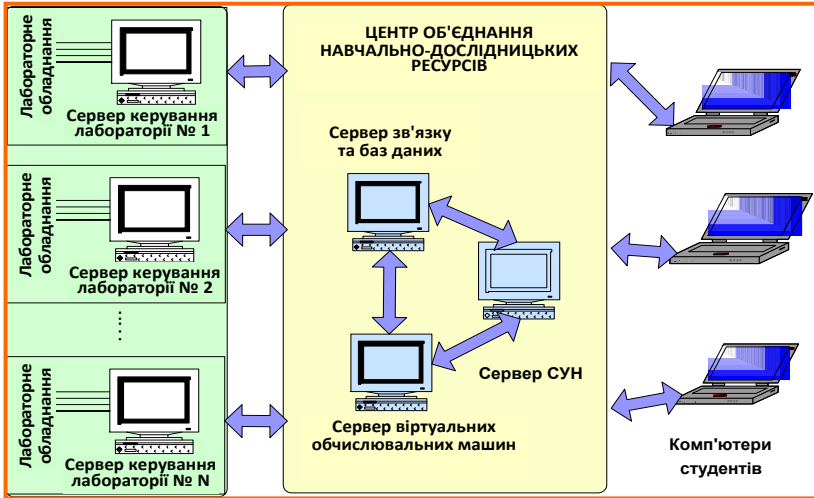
Лабораторне обладнання

Сервер керування лабораторії № 1

Лабораторне обладнання

Сервер керування лабораторії № 2

Лабораторне обладнання

Сервер керування лабораторії № N

ЦЕНТР ОБ'ЄДНАННЯ НАВЧАЛЬНО-ДОСЛІДНИЦЬКИХ РЕСУРСІВ

Сервер зв'язку та баз даних

Сервер СУН

Сервер віртуальних обчислювальних машин

Комп'ютери студентів